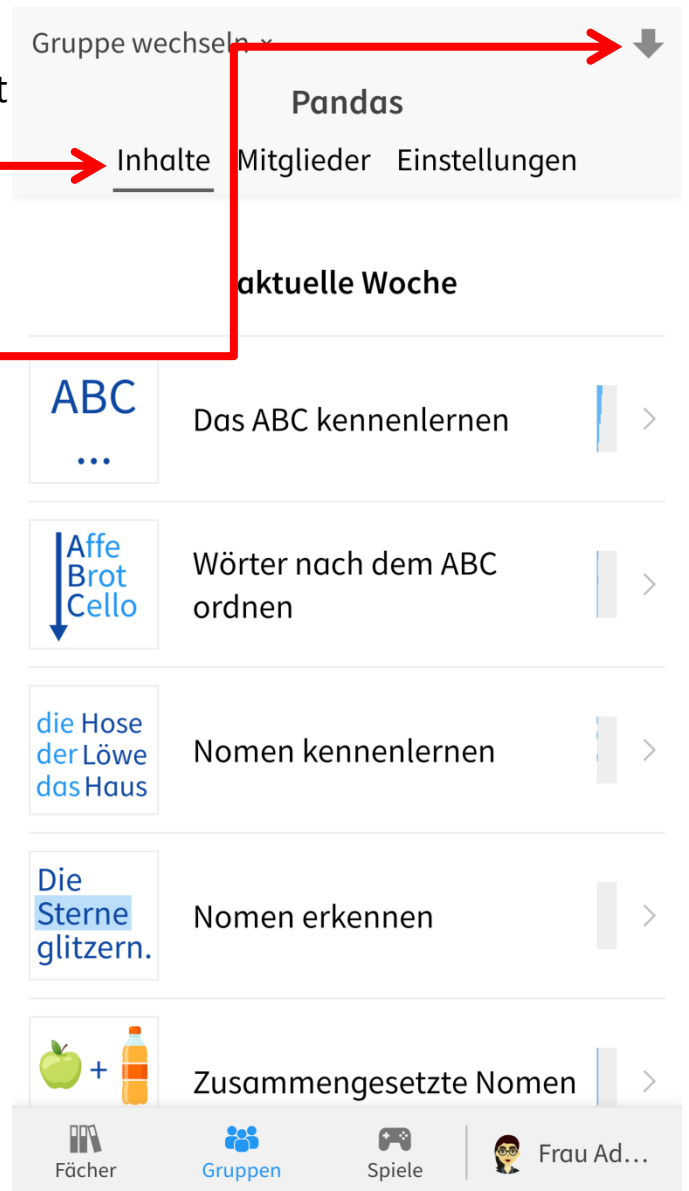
t

Gruppe wechseln ˅

Pandas

Inhalte Mitglieder Einstellungen

aktuelle Woche

ABC
...

Das ABC kennenlernen

Affe
Brot
Cello

Wörter nach dem ABC ordnen

die Hose
der Löwe
das Haus

Nomen kennenlernen

Die
Sterne
glitzern.

Nomen erkennen

+

Zusammengesetzte Nomen

Fächer

Gruppen

Spiele

Frau Ad...